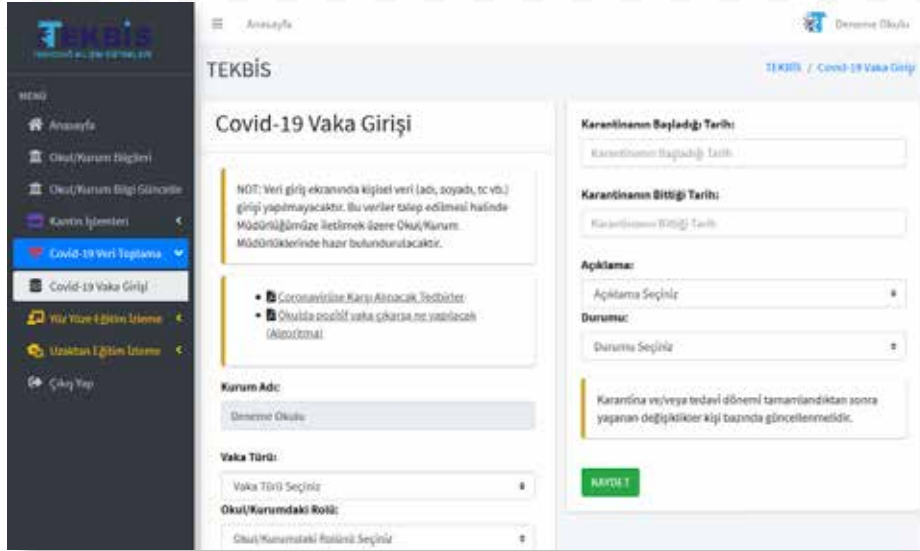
TEKBİS
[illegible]

MENÜ
Anasayfa
Okul/Kurum Bilgileri
Okul/Kurum Bilgi Güncelle
Kantin İşlemleri
Covid-19 Veri Toplama
Covid-19 Vaka Girişi
Yüz Yüze Eğitim İzleme
Uzaktan Eğitim İzleme
Çıkış Yap

Anasayfa
Deneme Okulu

TEKBİS
TEKBİS / Covid-19 Vaka Girişi

Covid-19 Vaka Girişi

NOT: Veri giriş ekranında kişisel veri (adı, soyadı, tc vb.) girişi yapılmayacaktır. Bu veriler talep edilmesi halinde Müdürlüğümüze iletilmek üzere Okul/Kurum Müdürlüklerinde hazır bulundurulacaktır.

- Coronavirüse Karşı Alınacak Tedbirler
- Okulda pozitif vaka çıkarsa ne yapılacak (Algoritma)

Kurum Adı:
Deneme Okulu

Vaka Türü:
Vaka Türü Seçiniz

Okul/Kurumdaki Rolü:
Okul/Kurumdaki Rolünü Seçiniz

Karantinanın Başladığı Tarih:
Karantinanın Başladığı Tarih

Karantinanın Bittiği Tarih:
Karantinanın Bittiği Tarih

Açıklama:
Açıklama Seçiniz

Durumu:
Durumu Seçiniz

Karantina ve/veya tedavi dönemi tamamlandıktan sonra yaşanan değişiklikler kişi bazında güncellenmelidir.

KAYDET